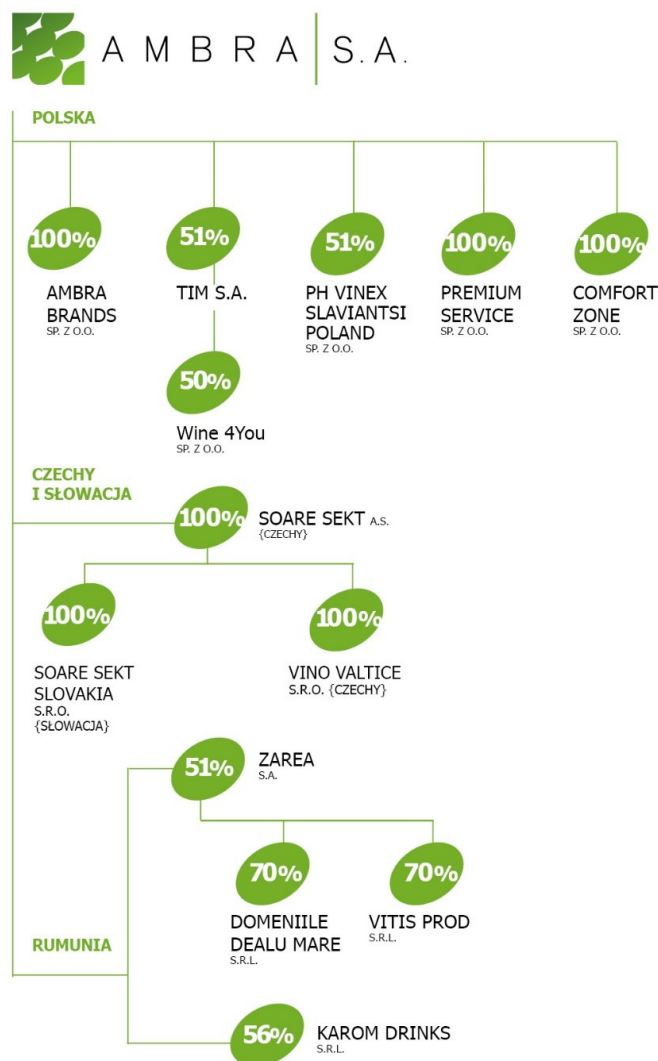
AMBRA S.A.

POLSKA

100%
AMBRA BRANDS
SP. Z O.O.

51%
TIM S.A.

50%
Wine 4You
SP. Z O.O.

51%
PH VINEX SLAVIANTSI POLAND
SP. Z O.O.

100%
PREMIUM SERVICE
SP. Z O.O.

100%
COMFORT ZONE
SP. Z O.O.

CZECHY I SŁOWACJA

100%
SOARE SEKT A.S. {CZECHY}

100%
SOARE SEKT SLOVAKIA
S.R.O. {SŁOWACJA}

100%
VINO VALTICE
S.R.O. {CZECHY}

51%
ZAREA
S.A.

70%
DOMENIILE DEALU MARE
S.R.L.

70%
VITIS PROD
S.R.L.

RUMUNIA

56%
KAROM DRINKS
S.R.L.